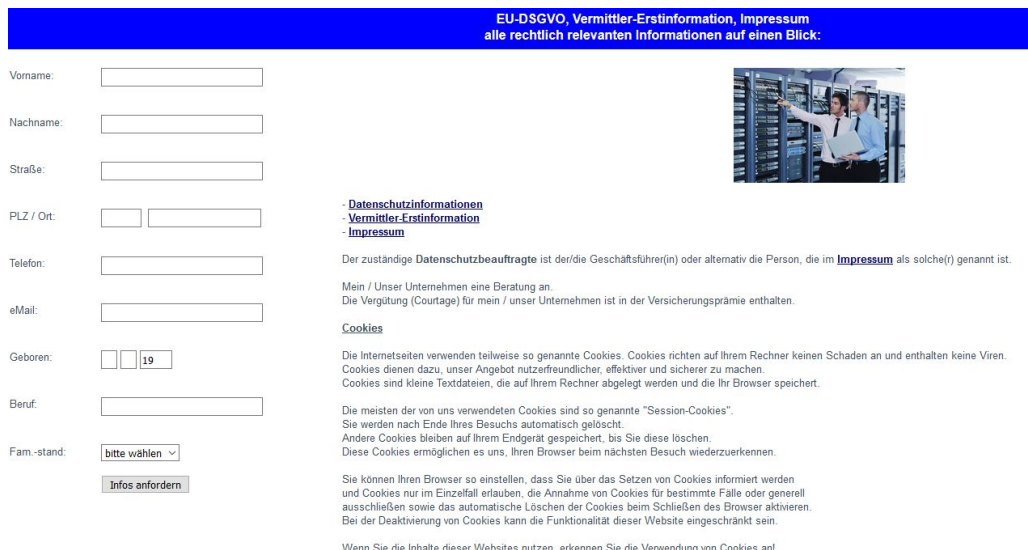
EU-DSGVO, Vermittler-Erstinformation, Impressum
alle rechtlich relevanten Informationen auf einen Blick:

Vorname:

Nachname:

Straße:

PLZ / Ort:

Telefon:

eMail:

Geboren: 19

Beruf:

Fam.-stand: bitte wählen

Infos anfordern

- Datenschutzinformationen
- Vermittler-Erstinformation
- Impressum

Der zuständige Datenschutzbeauftragte ist der/die Geschäftsführer(in) oder alternativ die Person, die im Impressum als solche(r) genannt ist.

Mein / Unser Unternehmen eine Beratung an.
Die Vergütung (Courtage) für mein / unser Unternehmen ist in der Versicherungsprämie enthalten.

Cookies

Die Internetseiten verwenden teilweise so genannte Cookies. Cookies richten auf Ihrem Rechner keinen Schaden an und enthalten keine Viren. Cookies dienen dazu, unser Angebot nutzerfreundlicher, effektiver und sicherer zu machen. Cookies sind kleine Textdateien, die auf Ihrem Rechner abgelegt werden und die Ihr Browser speichert.

Die meisten der von uns verwendeten Cookies sind so genannte "Session-Cookies". Sie werden nach Ende Ihres Besuchs automatisch gelöscht. Andere Cookies bleiben auf Ihrem Endgerät gespeichert, bis Sie diese löschen. Diese Cookies ermöglichen es uns, Ihren Browser beim nächsten Besuch wiederzuerkennen.

Sie können Ihren Browser so einstellen, dass Sie über das Setzen von Cookies informiert werden und Cookies nur im Einzelfall erlauben, die Annahme von Cookies für bestimmte Fälle oder generell ausschließen sowie das automatische Löschen der Cookies beim Schließen des Browser aktivieren. Bei der Deaktivierung von Cookies kann die Funktionalität dieser Website eingeschränkt sein.

Wenn Sie die Inhalte dieser Websites nutzen, erkennen Sie die Verwendung von Cookies an!